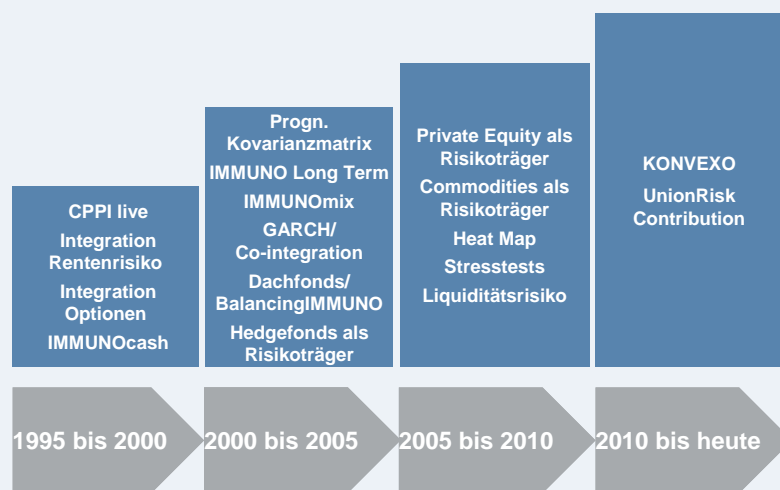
CPPI live
Integration Rentenrisiko
Integration Optionen
IMMUNOcash

Progn. Kovarianzmatrix
IMMUNO Long Term
IMMUNOmix
GARCH/ Co-integration
Dachfonds/ BalancingIMMUNO
Hedgefonds als Risikoträger

Private Equity als Risikoträger
Commodities als Risikoträger
Heat Map
Stresstests
Liquiditätsrisiko

KONVEXO
UnionRisk Contribution

1995 bis 2000

2000 bis 2005

2005 bis 2010

2010 bis heute